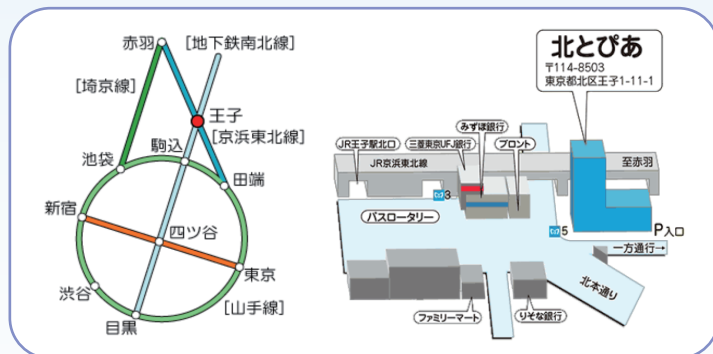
赤羽
[地下鉄南北線]
[埼京線]
王子
[京浜東北線]
駒込
池袋
田端
新宿
四ツ谷
東京
渋谷
[山手線]
目黒

北とぴあ
〒114-8503
東京都北区王子1-11-1
JR王子駅北口
みずほ銀行
三菱東京UFJ銀行
フロント
JR京浜東北線
至赤羽
3
バスロータリー
5
P入口
一方通行
北本通り
ファミリーマート
りそな銀行